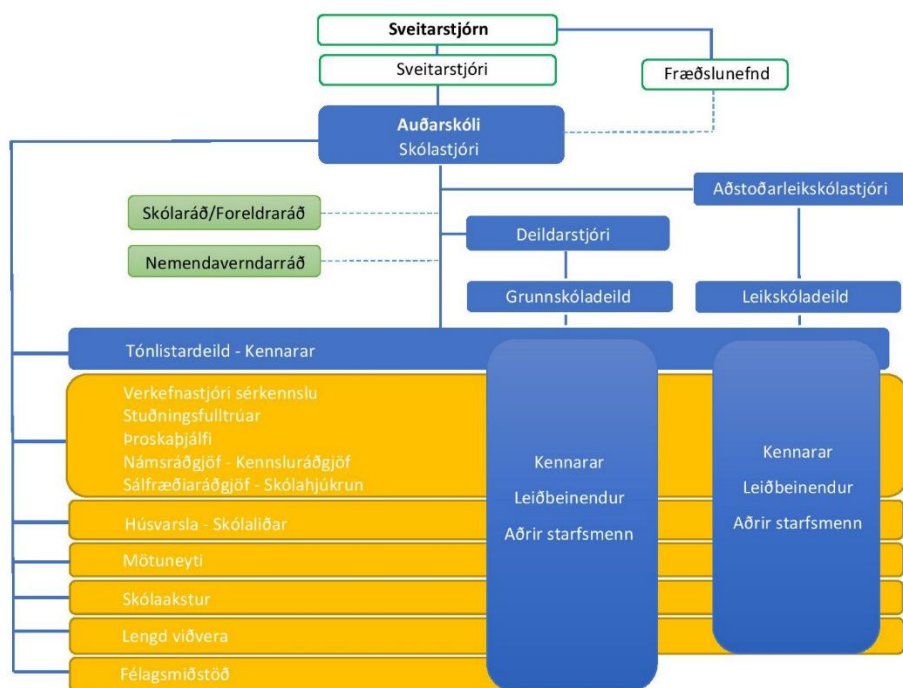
Sveitarstjórn

Sveitarstjóri

Fræðslunefnd

Auðarskóli
Skólastjóri

Aðstoðarleikskólastjóri

Skólaráð/Foreldraráð

Deildarstjóri

Nemendaverndarráð

Grunnskóladeild

Leikskóladeild

Tónlistardeild - Kennarar

Verkefnastjóri sérkennslu
Stuðningsfulltrúar
Þroskaþjálfi
Námsráðgjöf - Kennsluráðgjöf
Sálfræðiaráðgjöf - Skólahjúkrun

Kennarar
Leiðbeinendur
Aðrir starfsmenn

Kennarar
Leiðbeinendur
Aðrir starfsmenn

Húsvarsla - Skólaliðar

Mötuneyti

Skólaakstur

Lengd viðvera

Félagsmiðstöð